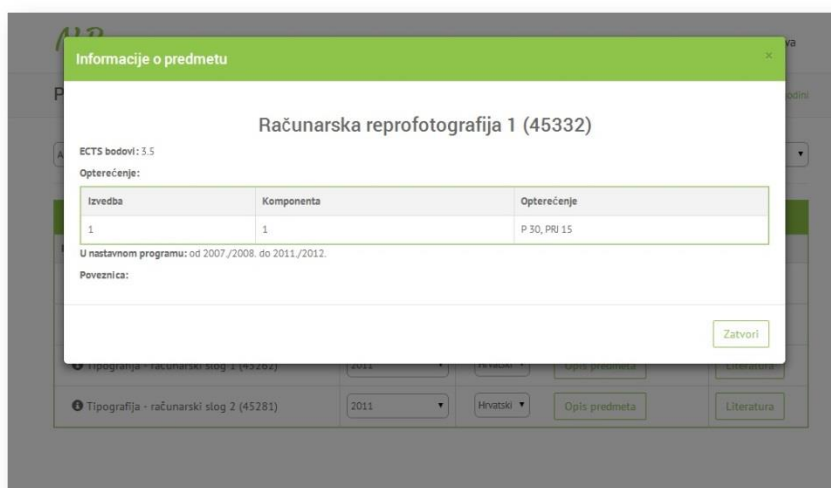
Informacije o predmetu

×

Računarska reprofotografija 1 (45332)

ECTS bodovi: 3.5

Opterećenje:

| Izvedba | Komponenta | Opterećenje |
|---|---|---|
| 1 | 1 | P 30, PRJ 15 |

U nastavnom programu: od 2007./2008. do 2011./2012.

Poveznica:

Zatvori

Tipografija - računarski slog 1 (45262) | 2011 | Hrvatski | Opis predmeta | Literatura

Tipografija - računarski slog 2 (45281) | 2011 | Hrvatski | Opis predmeta | Literatura